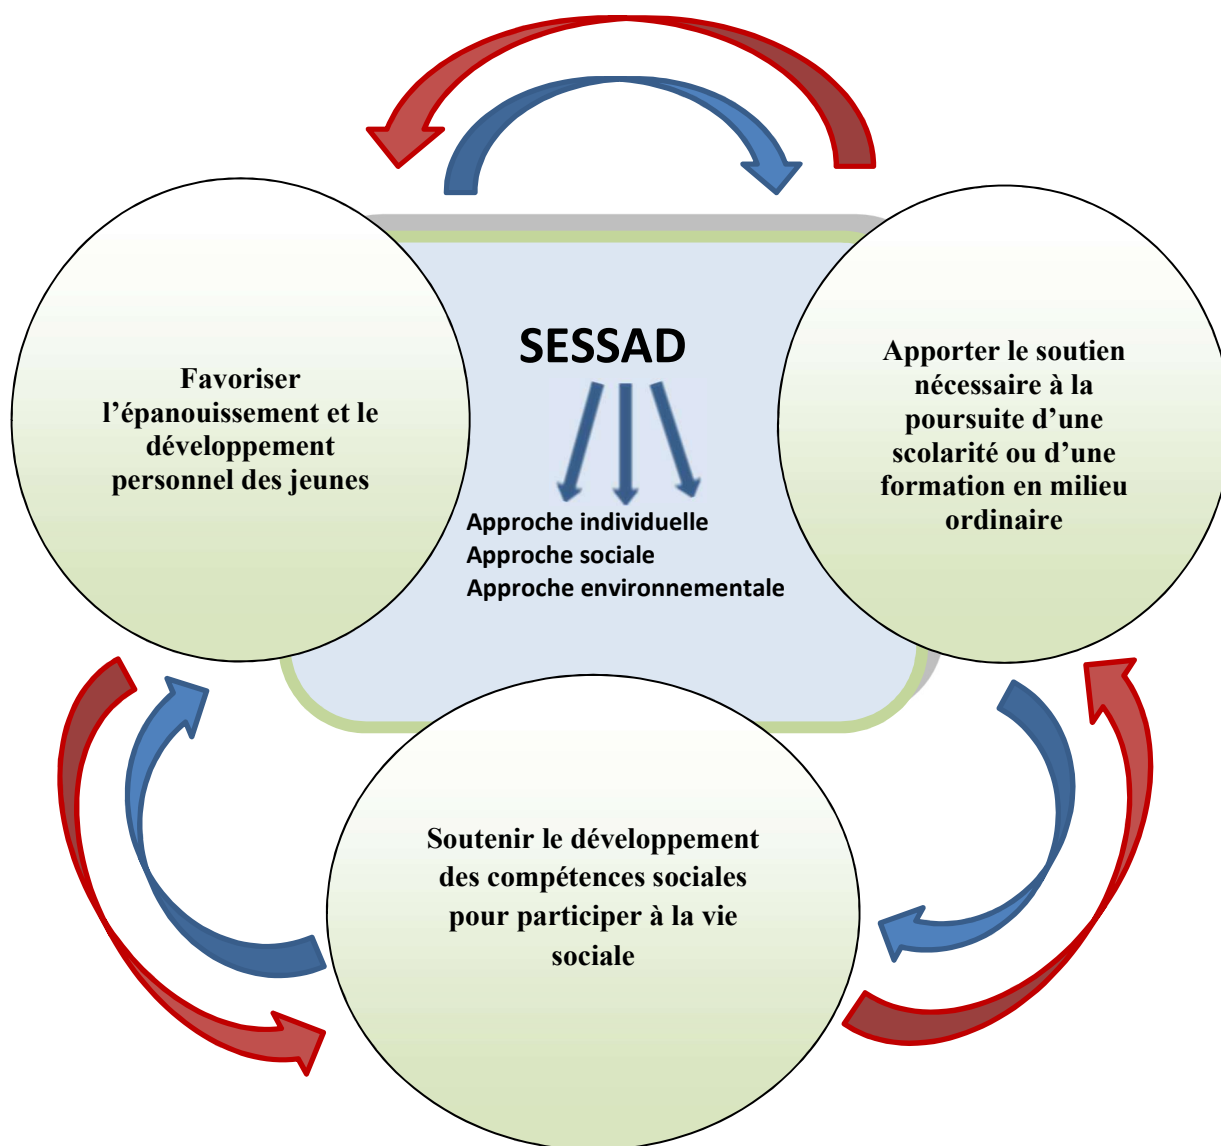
Favoriser l’épanouissement et le développement personnel des jeunes

SESSAD

Approche individuelle
Approche sociale
Approche environnementale

Apporter le soutien nécessaire à la poursuite d’une scolarité ou d’une formation en milieu ordinaire

Soutenir le développement des compétences sociales pour participer à la vie sociale